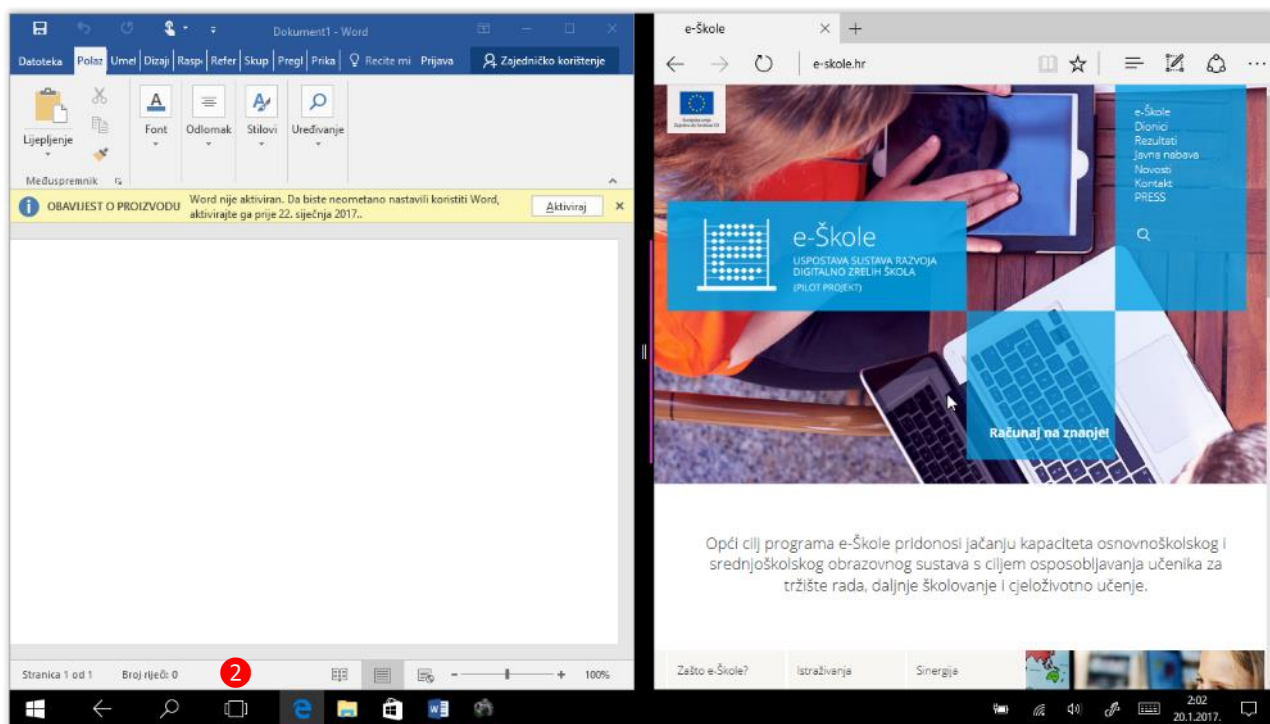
Dokument1 - Word

Datoteka | Polaz | Umet | Dizaj | Rasp | Refer | Skup | Pregl | Prika | Recite mi | Prijava | Zajedničko korištenje

Lijepljenje | Font | Odlomak | Stilovi | Uređivanje

Međuspremnik

OBAVIJEST O PROIZVODU Word nije aktiviran. Da biste neometano nastavili koristiti Word, aktivirajte ga prije 22. siječnja 2017.. Aktiviraj

Stranica 1 od 1 Broj riječi: 0 2 100%

e-Škole

e-skole.hr

e-Škole
Dionici
Rezultati
Javna nabava
Novosti
Kontakt
PRESS

e-Škole
USPOSTAVA SUSTAVA RAZVOJA DIGITALNO ZRELIH ŠKOLA
(PILOT PROJEKT)

Računaj na znanje!

Opći cilj programa e-Škole pridonosi jačanju kapaciteta osnovnoškolskog i srednjoškolskog obrazovnog sustava s ciljem osposobljavanja učenika za tržište rada, daljnje školovanje i cjeloživotno učenje.

Zašto e-Škole? | Istraživanja | Sinergija

2:02
20.1.2017.